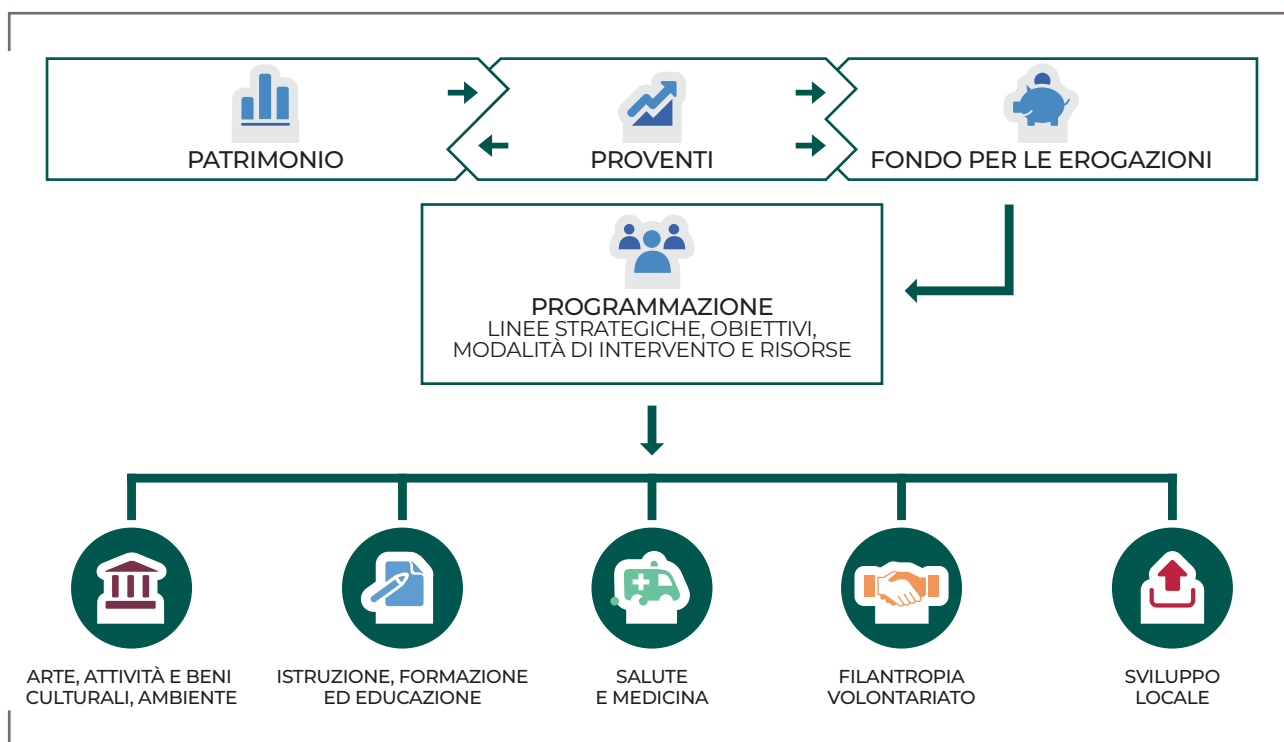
PATRIMONIO

PROVENTI

FONDO PER LE EROGAZIONI

PROGRAMMAZIONE
LINEE STRATEGICHE, OBIETTIVI, MODALITÀ DI INTERVENTO E RISORSE

ARTE, ATTIVITÀ E BENI CULTURALI, AMBIENTE

ISTRUZIONE, FORMAZIONE ED EDUCAZIONE

SALUTE E MEDICINA

FILANTROPIA VOLONTARIATO

SVILUPPO LOCALE